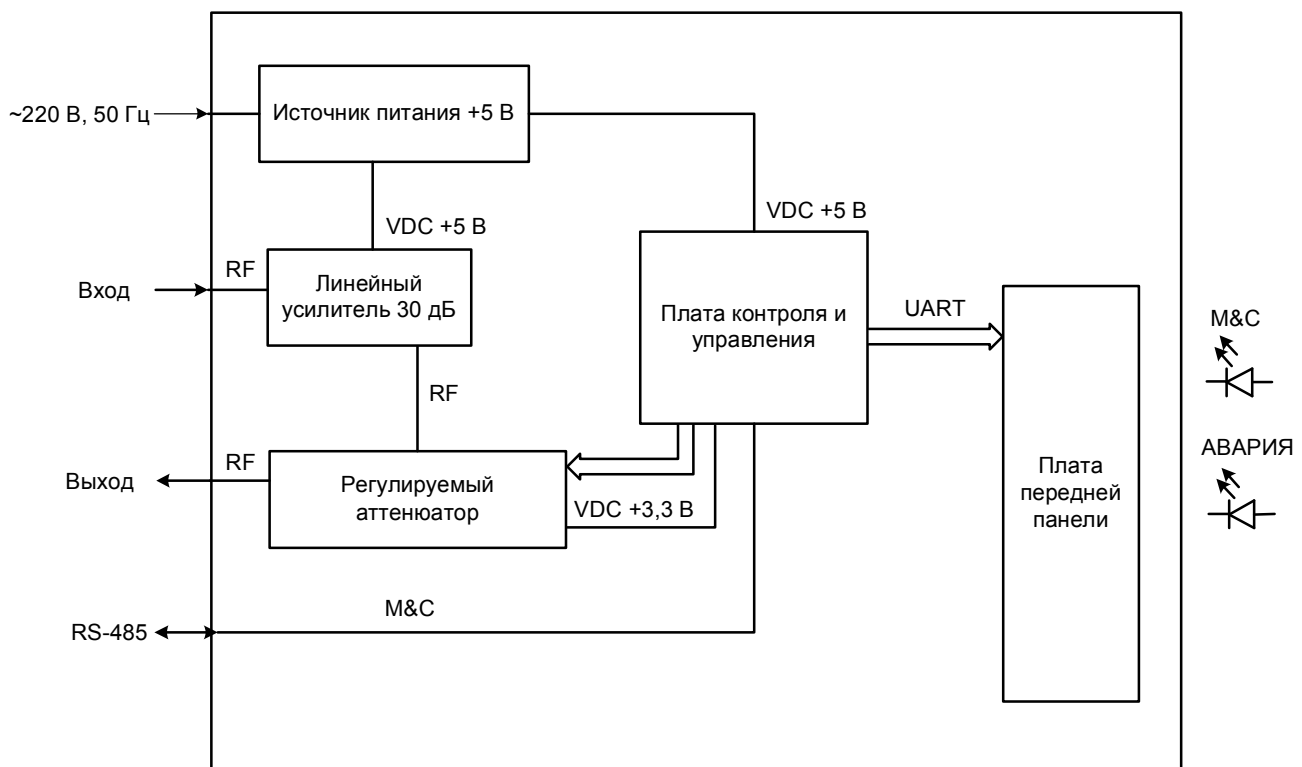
~220 В, 50 Гц

Источник питания +5 В

VDC +5 В

VDC +5 В

Вход

RF

Линейный усилитель 30 дБ

Плата контроля и управления

UART

M&C

RF

АВАРИЯ

Выход

RF

Регулируемый аттенюатор

VDC +3,3 В

Плата передней панели

M&C

RS-485